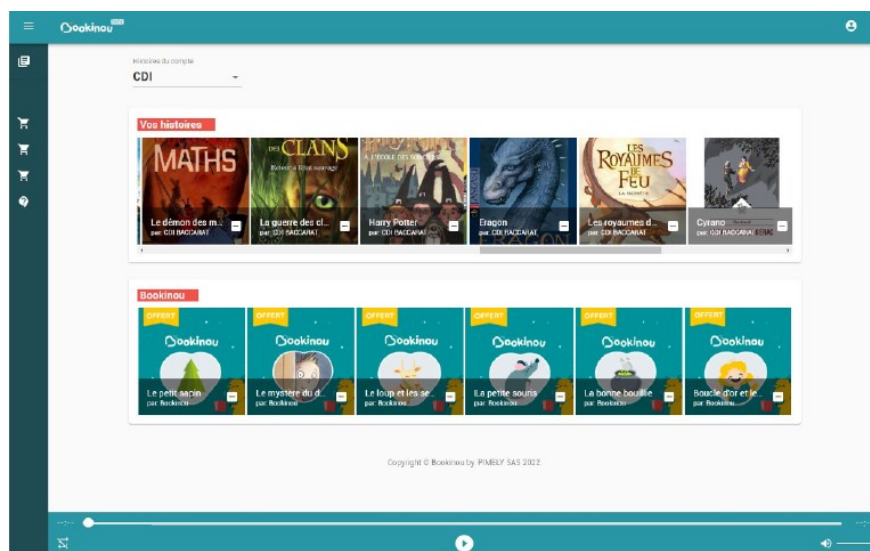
Bookinou

Histoires du compte
CDI

Vos histoires

MATHS
Le démon des m...
par CDI BACCARAT

CLANS
La guerre des cl...
par CDI BACCARAT

Harry Potter
par CDI BACCARAT

Eragon
par CDI BACCARAT

LES ROYAUMES DE FEU
Les royaumes d...
par CDI BACCARAT

Cyrano
par CDI BACCARAT

Bookinou

OFFERT
Bookinou
Le petit sapin
par Bookinou

OFFERT
Bookinou
Le mystère du d...
par Bookinou

OFFERT
Bookinou
Le loup et les se...
par Bookinou

OFFERT
Bookinou
La petite souris
par Bookinou

OFFERT
Bookinou
La bonne bouillie
par Bookinou

OFFERT
Bookinou
Boucle d'or et le...
par Bookinou

Copyright © Bookinou by PIMELY SAS 2022